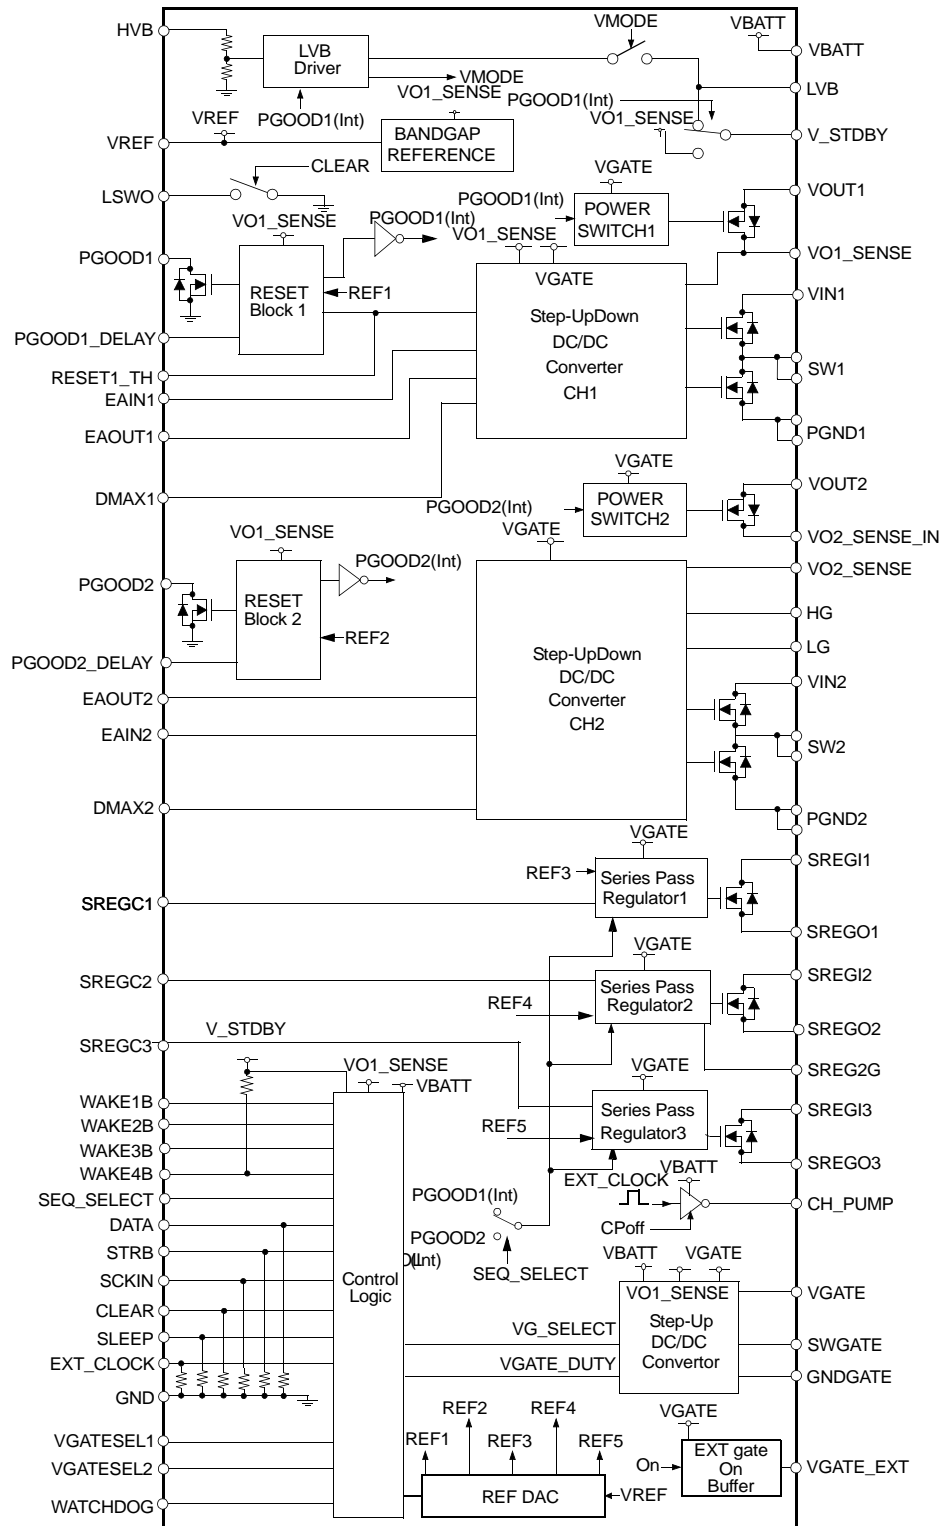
HVB
LVB Driver
VMODE
VBATT
VBATT
VMODE
LVB
VO1_SENSE
PGOOD1(Int)
PGOOD1(Int)
VREF
VO1_SENSE
V_STDBY
VREF
BANDGAP REFERENCE
CLEAR
VGATE
LSWO
PGOOD1(Int)
POWER SWITCH1
VOUT1
VO1_SENSE
PGOOD1(Int)
VO1_SENSE
PGOOD1
VGATE
VO1_SENSE
RESET Block 1
REF1
VIN1
Step-UpDown DC/DC Converter CH1
PGOOD1_DELAY
SW1
RESET1_TH
EAIN1
EAOUT1
PGND1
VGATE
DMAX1
PGOOD2(Int)
POWER SWITCH2
VOUT2
VO2_SENSE_IN
VO1_SENSE
VGATE
PGOOD2(Int)
VO2_SENSE
PGOOD2
RESET Block 2
HG
REF2
LG
PGOOD2_DELAY
Step-UpDown DC/DC Converter CH2
VIN2
EAOUT2
EAIN2
SW2
DMAX2
PGND2
VGATE
SREGI1
REF3
Series Pass Regulator1
SREGC1
SREGO1
VGATE
SREGC2
SREGI2
Series Pass Regulator2
REF4
SREGO2
V_STDBY
SREGC3
VO1_SENSE
SREG2G
VGATE
VBATT
WAKE1B
SREGI3
Series Pass Regulator3
WAKE2B
REF5
WAKE3B
WAKE4B
SREGO3
EXT_CLOCK
VBATT
SEQ_SELECT
PGOOD1(Int)
CH_PUMP
DATA
CPoff
PGOOD2 (Int)
STRB
VBATT
VGATE
SEQ_SELECT
SCKIN
Control Logic
VO1_SENSE
VGATE
CLEAR
Step-Up DC/DC Convertor
VG_SELECT
SLEEP
SWGATE
VGATE_DUTY
EXT_CLOCK
GNDGATE
GND
REF2
REF4
VGATE
VGATESEL1
REF1
REF3
REF5
EXT gate On Buffer
VGATESEL2
On
VGATE_EXT
WATCHDOG
REF DAC
VREF